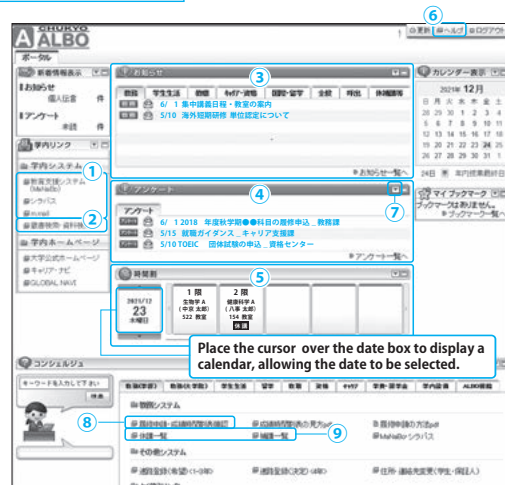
CHUKYO
ALBO
ポータル
⑥
更新 ヘルプ ログアウト
新着情報表示
お知らせ
個人宛者 件
アンケート
未読 件
学内リンク
学内システム
①
教育支援システム（MaNaBo）
シラバス
e-mail
②
図書検索・資料検
学内ホームページ
大学公式ホームページ
キャリア・ナビ
GLOBAL NAVI
お知らせ
③
教務 学生生活 教職 キャリア・資格 国際・留学 全般 呼出 休講補講
6/ 1 集中講義日程・教室の案内
5/10 海外短期研修 単位認定について
お知らせ一覧へ
アンケート
④
⑦
アンケート
6/ 1 2018 年度秋学期●●科目の履修申込＿教務課
5/15 就職ガイダンス＿キャリア支援課
5/10 TOEIC 団体試験の申込＿資格センター
アンケート一覧へ
時間割
⑤
2021/12
23
木曜日
1 限
生物学 A
（中京 太郎）
522 教室
2 限
健康科学 A
（八事 太郎）
154 教室
休講
Place the cursor over the date box to display a calendar, allowing the date to be selected.
カレンダー表示
2021年 12月
日 月 火 水 木 金 土
28 29 30 1 2 3 4
5 6 7 8 9 10 11
12 13 14 15 16 17 18
19 20 21 22 23 24 25
26 27 28 29 30 31 1
24日 年内授業最終日
マイ ブックマーク
ブックマークはありません。
ブックマーク一覧へ
コンシェルジュ
キーワードを入力してください
検索
教務(学部) 教務(大学院) 学生生活 留学 教職 キャリア 授業・履修生 学内設備 ALBO機能
履修システム
⑧
履修申請・成績閲覧(各課程)
成績閲覧(過去の見方)
履修申請の方法pdf
休講一覧
補講一覧
⑨
MaNaBo シラバス
その他システム
通院登録(年間〜1/3)
通院登録(1日単位)
住所・連絡先変更(学生・保証人)